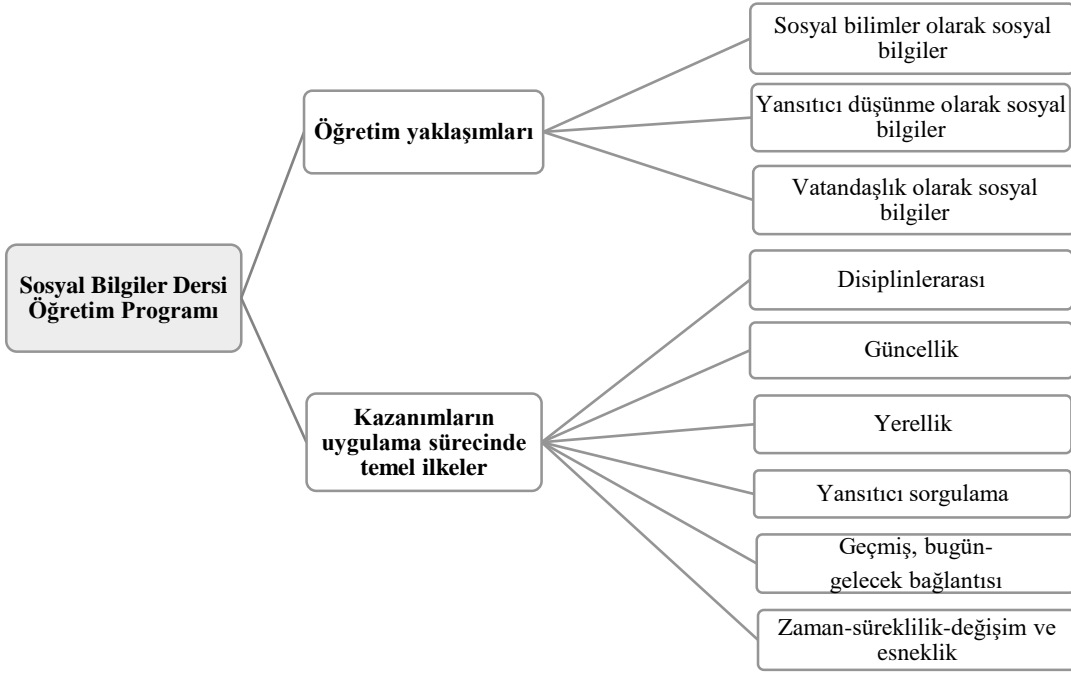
Sosyal Bilgiler Dersi Öğretim Programı

Öğretim yaklaşımları

Sosyal bilimler olarak sosyal bilgiler

Yansıtıcı düşünme olarak sosyal bilgiler

Vatandaşlık olarak sosyal bilgiler

Kazanımların uygulama sürecinde temel ilkeler

Disiplinlerarası

Güncellik

Yerellik

Yansıtıcı sorgulama

Geçmiş, bugün-gelecek bağlantısı

Zaman-süreklilik-değişim ve esneklik